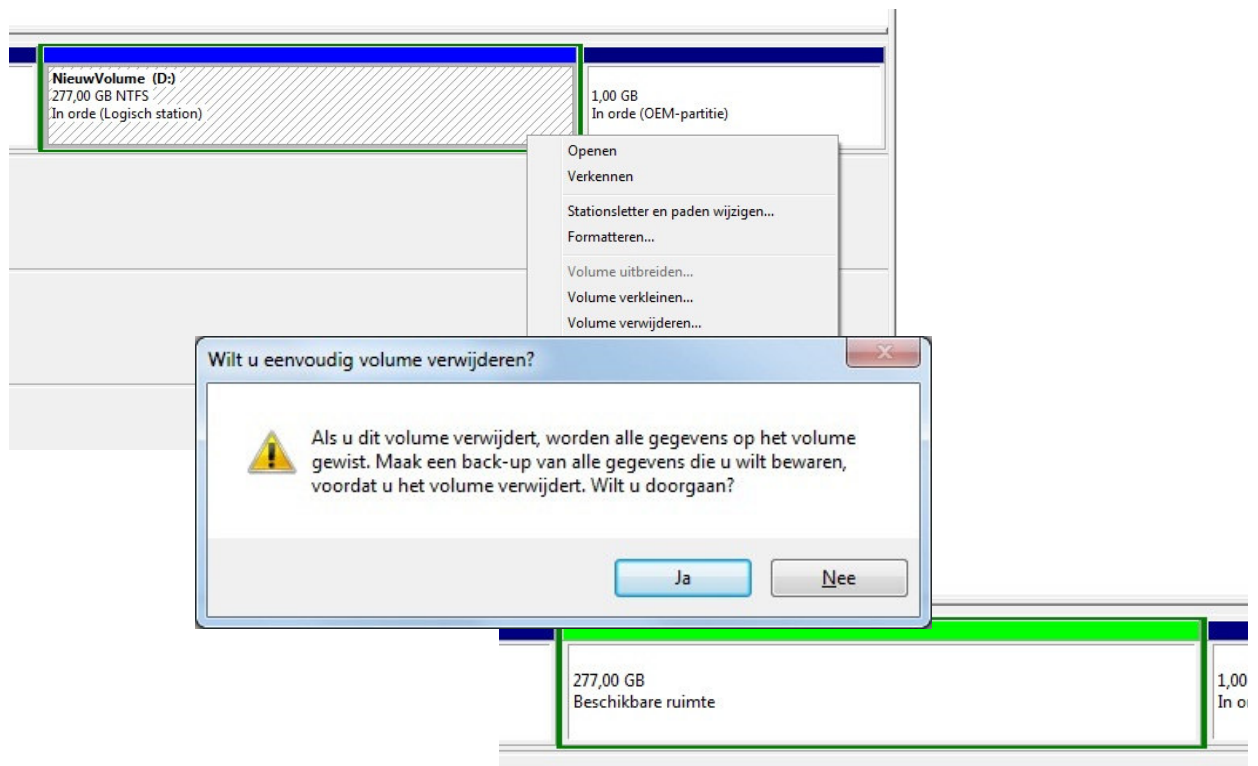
NieuwVolume (D:)
277,00 GB NTFS
In orde (Logisch station)

1,00 GB
In orde (OEM-partitie)

Openen
Verkennen
Stationsletter en paden wijzigen...
Formatteren...
Volume uitbreiden...
Volume verkleinen...
Volume verwijderen...

Wilt u eenvoudig volume verwijderen?

Als u dit volume verwijdert, worden alle gegevens op het volume gewist. Maak een back-up van alle gegevens die u wilt bewaren, voordat u het volume verwijdert. Wilt u doorgaan?

Ja
Nee

277,00 GB
Beschikbare ruimte

1,00
In o